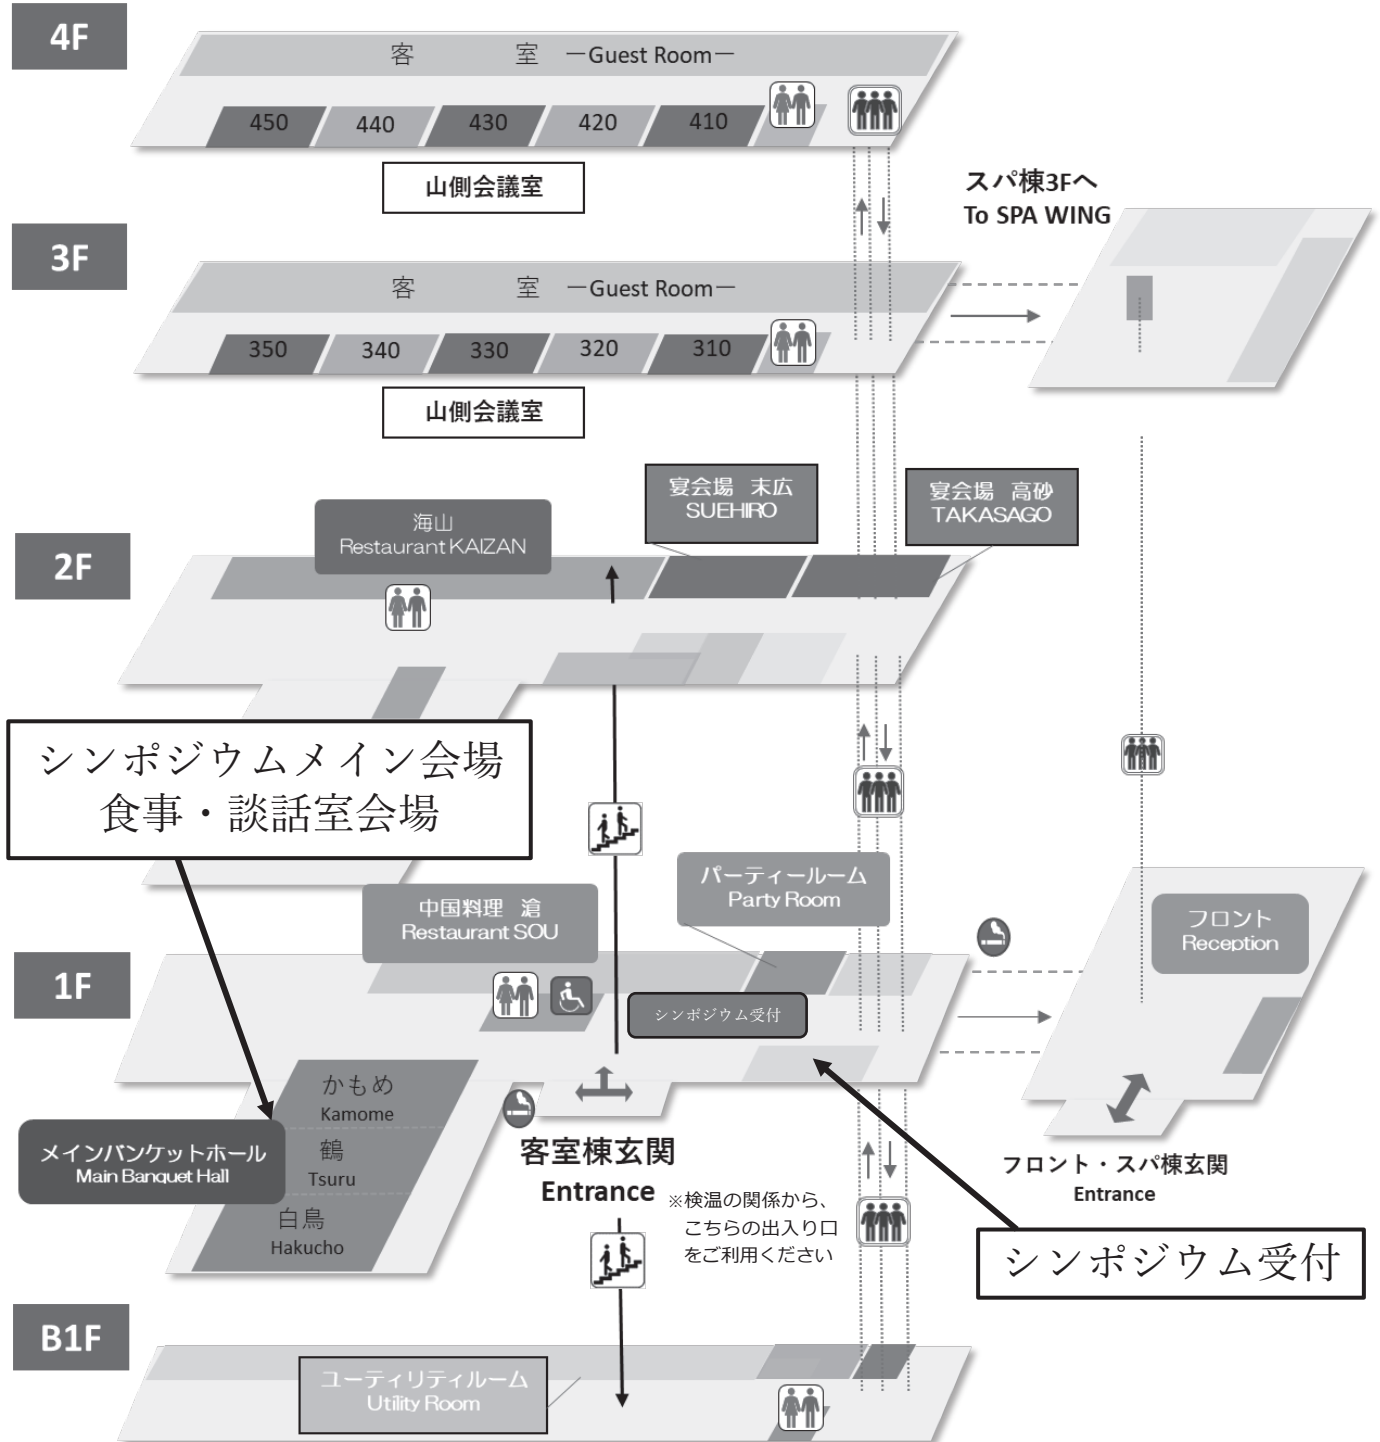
4F

客　　室　ーGuest Roomー

450 440 430 420 410

山側会議室

スパ棟3Fへ
To SPA WING

3F

客　　室　ーGuest Roomー

350 340 330 320 310

山側会議室

宴会場　末広
SUEHIRO

宴会場　高砂
TAKASAGO

海山
Restaurant KAIZAN

2F

シンポジウムメイン会場
食事・談話室会場

パーティールーム
Party Room

中国料理　滄
Restaurant SOU

フロント
Reception

1F

シンポジウム受付

かもめ
Kamome

鶴
Tsuru

白鳥
Hakucho

メインバンケットホール
Main Banquet Hall

客室棟玄関
Entrance

※検温の関係から、こちらの出入り口をご利用ください

フロント・スパ棟玄関
Entrance

シンポジウム受付

B1F

ユーティリティルーム
Utility Room